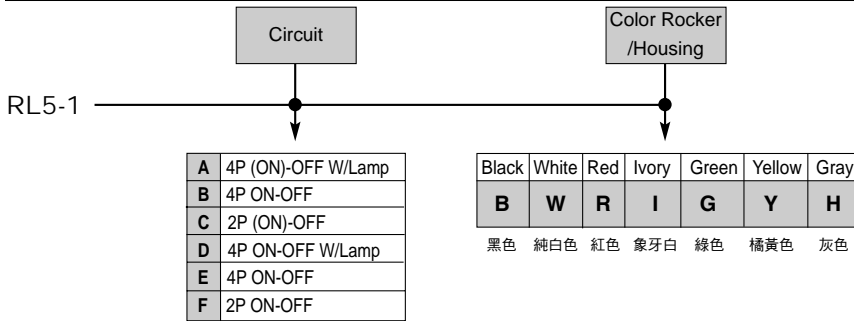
Circuit

Color Rocker /Housing

RL5-1

| A | 4P (ON)-OFF W/Lamp |
|---|---|
| B | 4P ON-OFF |
| C | 2P (ON)-OFF |
| D | 4P ON-OFF W/Lamp |
| E | 4P ON-OFF |
| F | 2P ON-OFF |

| Black | White | Red | Ivory | Green | Yellow | Gray |
|---|---|---|---|---|---|---|
| B | W | R | I | G | Y | H |

黑色 純白色 紅色 象牙白 綠色 橘黃色 灰色